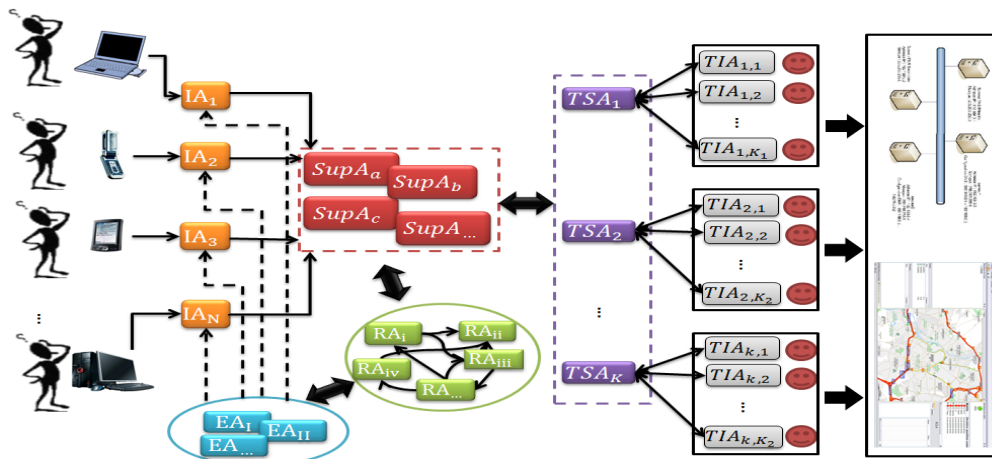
$IA_1$
$IA_2$
$IA_3$
$IA_N$
⋮
$SupA_a$
$SupA_b$
$SupA_c$
$SupA_{...}$
$RA_i$
$RA_{ii}$
$RA_{iii}$
$RA_{iv}$
$RA_{...}$
$EA_I$
$EA_{II}$
$EA_{...}$
$TSA_1$
$TSA_2$
⋮
$TSA_K$
$TIA_{1,1}$
$TIA_{1,2}$
⋮
$TIA_{1,K_1}$
$TIA_{2,1}$
$TIA_{2,2}$
⋮
$TIA_{2,K_2}$
$TIA_{k,1}$
$TIA_{k,2}$
⋮
$TIA_{k,K_2}$
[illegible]